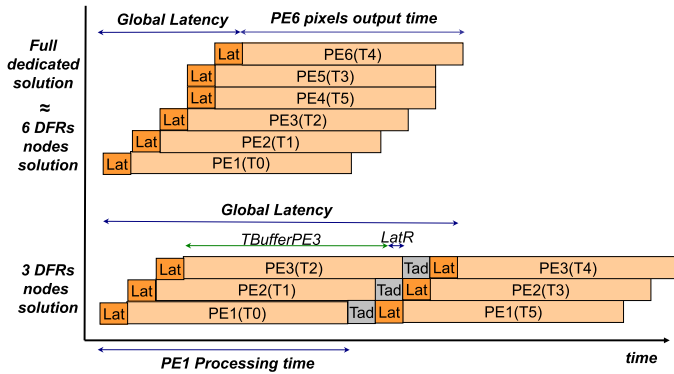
Global Latency
PE6 pixels output time

Full dedicated solution
≈
6 DFRs nodes solution

Lat PE6(T4)
Lat PE5(T3)
Lat PE4(T5)
Lat PE3(T2)
Lat PE2(T1)
Lat PE1(T0)

Global Latency
TBufferPE3
LatR

3 DFRs nodes solution

Lat PE3(T2) Tad Lat PE3(T4)
Lat PE2(T1) Tad Lat PE2(T3)
Lat PE1(T0) Tad Lat PE1(T5)

PE1 Processing time
time